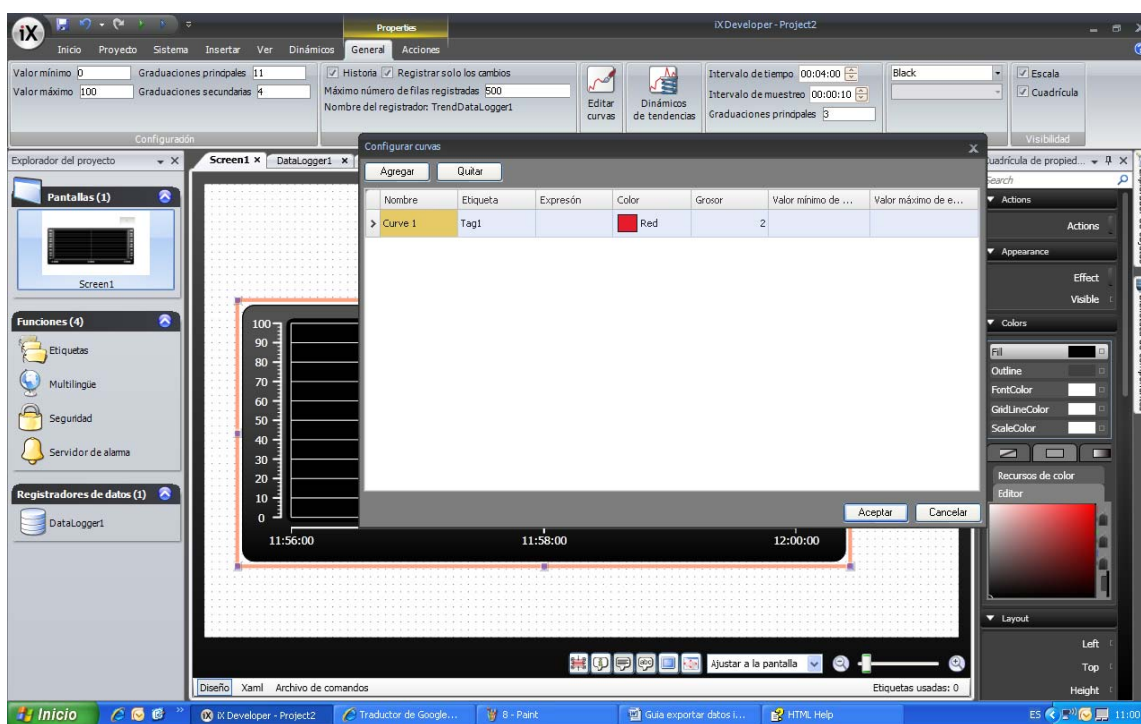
iX
Properties
iX Developer - Project2
Inicio Proyecto Sistema Insertar Ver Dinámicos General Acciones

Valor mínimo 0
Valor máximo 100
Graduaciones principales 11
Graduaciones secundarias 4
Configuración

Historia
Registrar solo los cambios
Máximo número de filas registradas 500
Nombre del registrador: TrendDataLogger1

Editar curvas
Dinámicos de tendencias

Intervalo de tiempo 00:04:00
Intervalo de muestreo 00:00:10
Graduaciones principales 3

Black

Escala
Cuadrícula
Visibilidad

Explorador del proyecto
Pantallas (1)
Screen1
Funciones (4)
Etiquetas
Multilingüe
Seguridad
Servidor de alarma
Registradores de datos (1)
DataLogger1

Screen1 × DataLogger1 ×

100
90
80
70
60
50
40
30
20
10
0
11:56:00
11:58:00
12:00:00

Configurar curvas
Agregar Quitar

| | Nombre | Etiqueta | Expresón | Color | Grosor | Valor mínimo de ... | Valor máximo de e... |
|---|---|---|---|---|---|---|---|
| > | Curve 1 | Tag1 | | Red | 2 | | |

Aceptar Cancelar

Ajustar a la pantalla
Diseño Xaml Archivo de comandos
Etiquetas usadas: 0

Cuadrícula de propied...
Search
Actions
Actions
Appearance
Effect
Visible
Colors
Fill
Outline
FontColor
GridLineColor
ScaleColor
Recursos de color
Editor
Layout
Left
Top
Height

Inicio
iX Developer - Project2
Traductor de Google...
8 - Paint
Guia exportar datos i...
HTML Help
ES 11:00